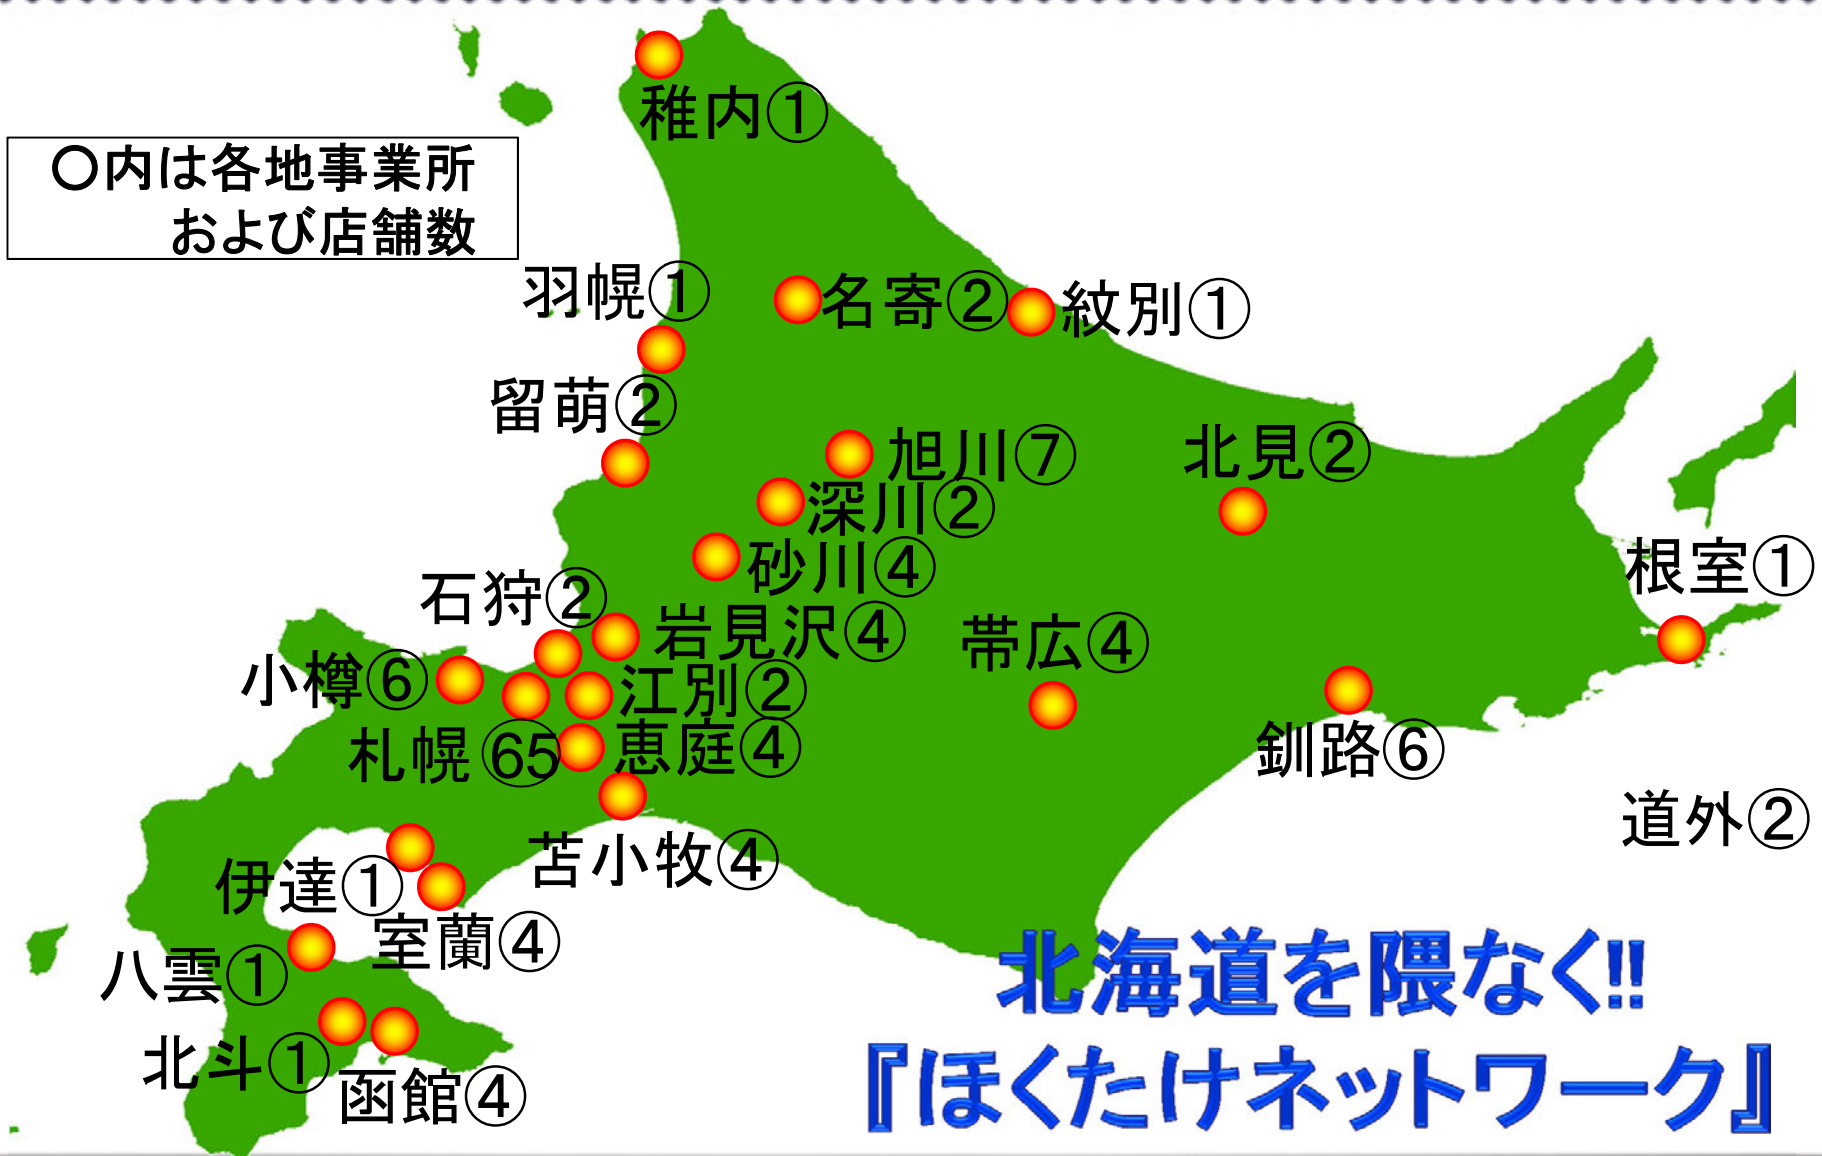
○内は各地事業所
および店舗数

稚内①
羽幌①
名寄②
紋別①
留萌②
旭川⑦
北見②
深川②
砂川④
根室①
石狩②
岩見沢④
帯広④
小樽⑥
江別②
札幌65
恵庭④
釧路⑥
道外②
苫小牧④
伊達①
室蘭④
八雲①
北斗①
函館④

北海道を隈なく!!
『ほくたけネットワーク』